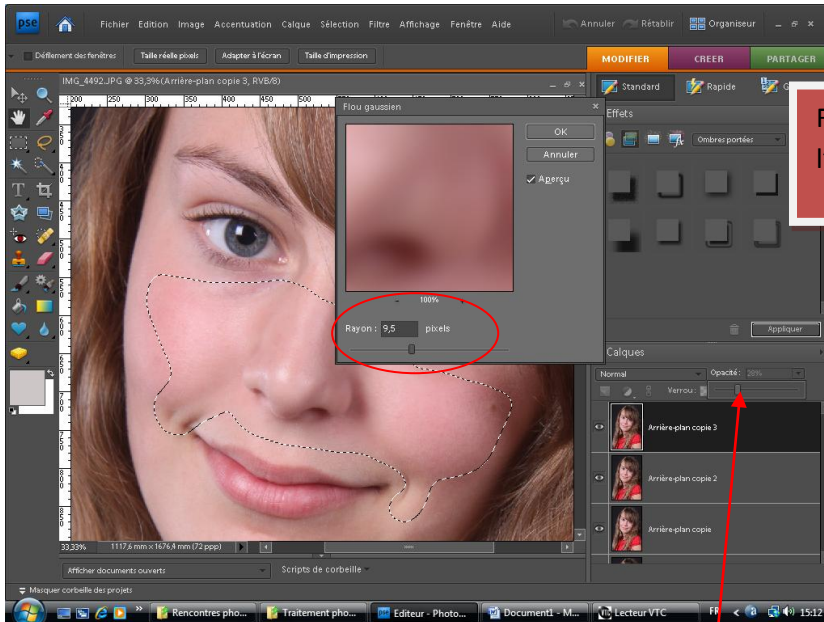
pse

Fichier Edition Image Accentuation Calque Sélection Filtre Affichage Fenêtre Aide

Annuler Rétablir Organiseur

Défilement des fenêtres Taille réelle pixels Adapter à l'écran Taille d'impression

MODIFIER CREER PARTAGER

IMG_4492.JPG @ 33,3% (Arrière-plan copie 3, RVB/8)

200 250 300 350 400 450 500

Standard Rapide

Flou gaussien

OK

Annuler

Aperçu

100%

Rayon : 9,5 pixels

Effets

Ombres portées

Appliquer

Calques

Normal Opacité : 28%

Verrou :

Arrière-plan copie 3

Arrière-plan copie 2

Arrière-plan copie

33,33% 1117,6 mm x 1676,4 mm (72 ppp)

Afficher documents ouverts Scripts de corbeille

Masquer corbeille des projets

Rencontres pho... Traitement pho... Editeur - Photo... Document1 - M... Lecteur VTC FR 15:12